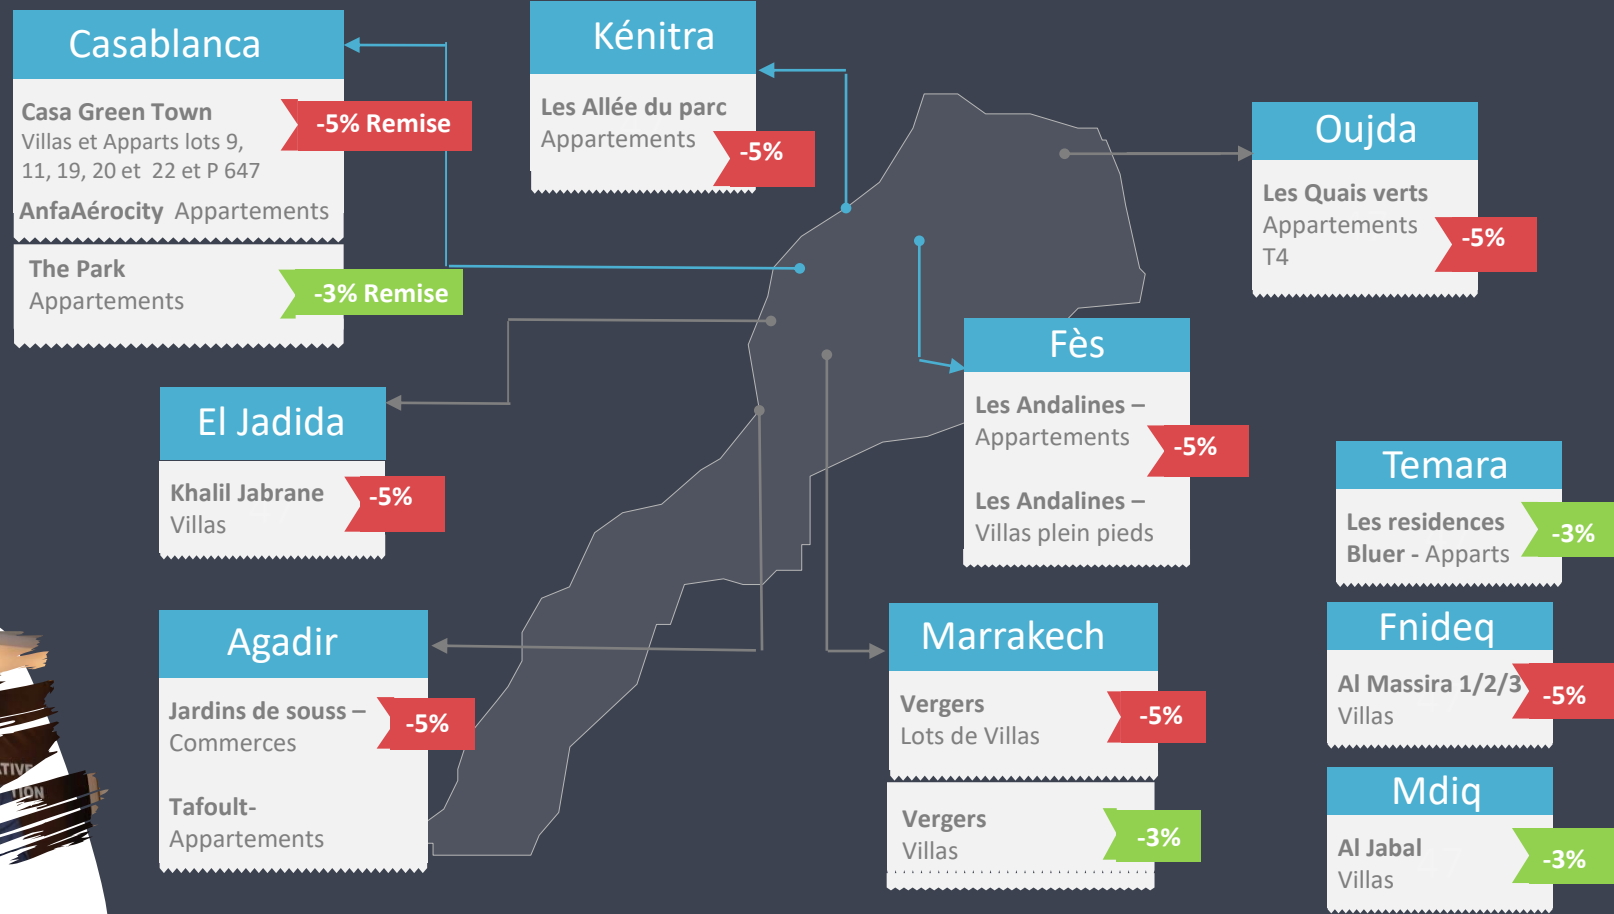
Casablanca

Casa Green Town
Villas et Apparts lots 9, 11, 19, 20 et 22 et P 647

-5% Remise

AnfaAérocity Appartements

The Park
Appartements

-3% Remise

Kénitra

Les Allée du parc
Appartements

-5%

Oujda

Les Quais verts
Appartements T4

-5%

El Jadida

Khalil Jabrane
Villas

-5%

Fès

Les Andalines – Appartements

-5%

Les Andalines – Villas plein pieds

Temara

Les residences Bluer - Apparts

-3%

Agadir

Jardins de souss – Commerces

-5%

Tafoult- Appartements

Marrakech

Vergers
Lots de Villas

-5%

Vergers
Villas

-3%

Fnideq

Al Massira 1/2/3
Villas

-5%

Mdiq

Al Jabal
Villas

-3%

TIVE
TION